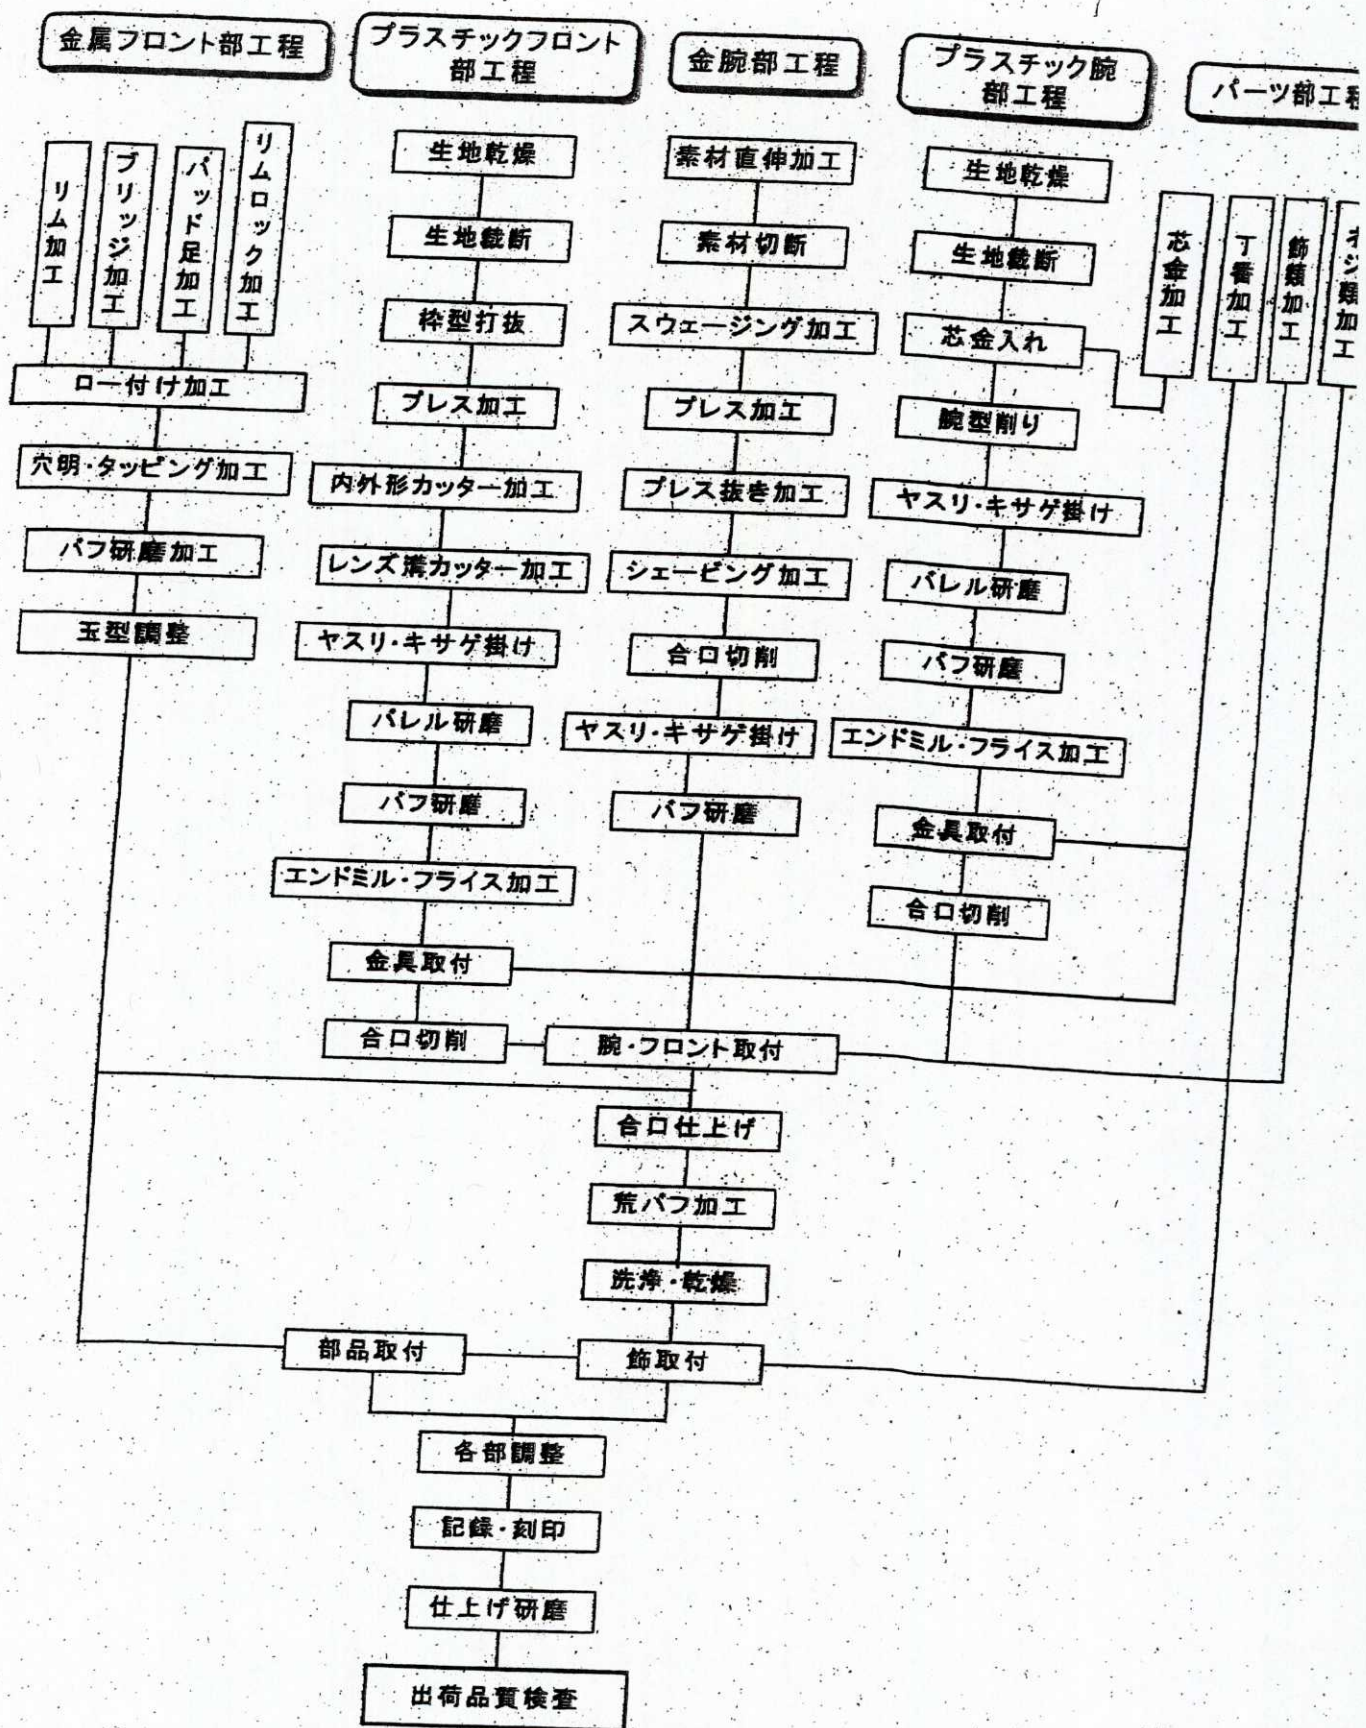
金属フロント部工程

リム加工
ブリッジ加工
パッド足加工
リムロック加工
ロー付け加工
穴明・タッピング加工
バフ研磨加工
玉型調整

プラスチックフロント部工程

生地乾燥
生地裁断
枠型打抜
プレス加工
内外形カッター加工
レンズ溝カッター加工
ヤスリ・キサゲ掛け
バレル研磨
バフ研磨
エンドミル・フライス加工
金具取付
合口切削

金腕部工程

素材直伸加工
素材切断
スウェージング加工
プレス加工
プレス抜き加工
シェービング加工
合口切削
ヤスリ・キサゲ掛け
バフ研磨

プラスチック腕部工程

生地乾燥
生地裁断
芯金入れ
腕型削り
ヤスリ・キサゲ掛け
バレル研磨
バフ研磨
エンドミル・フライス加工
金具取付
合口切削

パーツ部工程

芯金加工
丁番加工
飾類加工
ネジ類加工

腕・フロント取付
合口仕上げ
荒バフ加工
洗浄・乾燥
部品取付
飾取付
各部調整
記録・刻印
仕上げ研磨
出荷品質検査